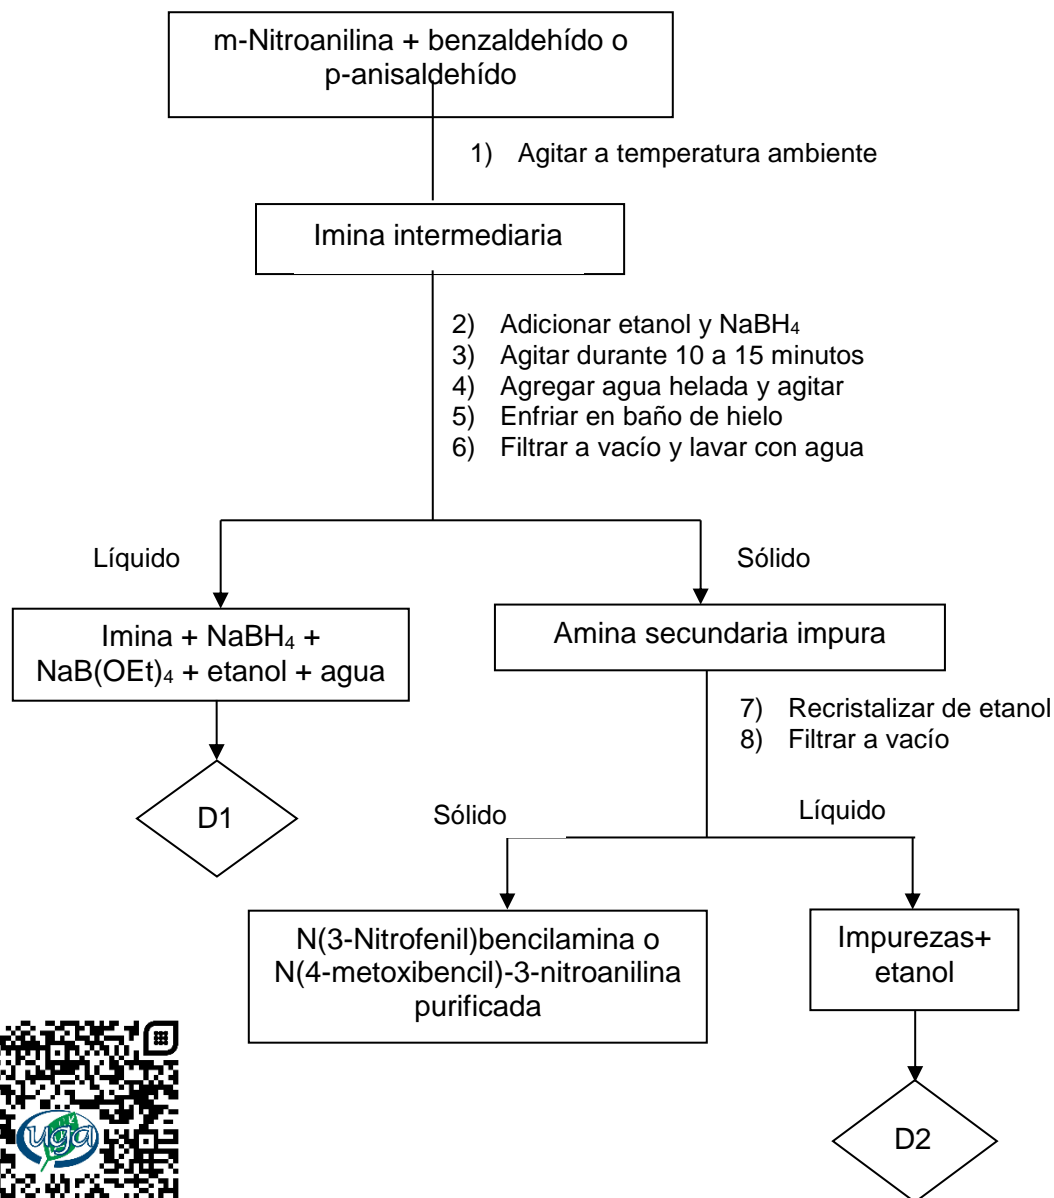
m-Nitroanilina + benzaldehído o p-anisaldehído

1) Agitar a temperatura ambiente

Imina intermediaria

2) Adicionar etanol y $NaBH_4$
3) Agitar durante 10 a 15 minutos
4) Agregar agua helada y agitar
5) Enfriar en baño de hielo
6) Filtrar a vacío y lavar con agua

Líquido

Sólido

Imina + $NaBH_4$ + $NaB(OEt)_4$ + etanol + agua

Amina secundaria impura

D1

7) Recristalizar de etanol
8) Filtrar a vacío

Sólido

Líquido

N(3-Nitrofenil)bencilamina o N(4-metoxibencil)-3-nitroanilina purificada

Impurezas+ etanol

D2

uga